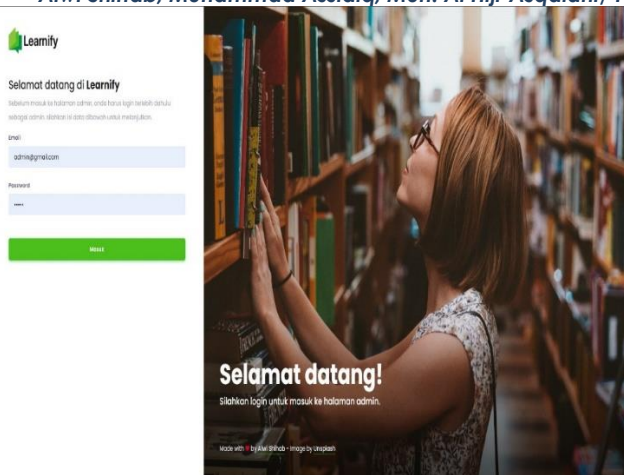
A.M. Shihab, Mohammad Assidiq, Moh. A. Aji Assqalani, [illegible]

Learnify

Selamat datang di Learnify

Sebelum masuk ke halaman admin, anda harus login terlebih dahulu sebagai admin. Masukkan isi data dibawah untuk melanjutkan.

Email

admin@gmail.com

Password

•••••

Masuk

Selamat datang!

Silahkan login untuk masuk ke halaman admin.

Made with ♥ by Alwi Shihab - Image by Unsplash